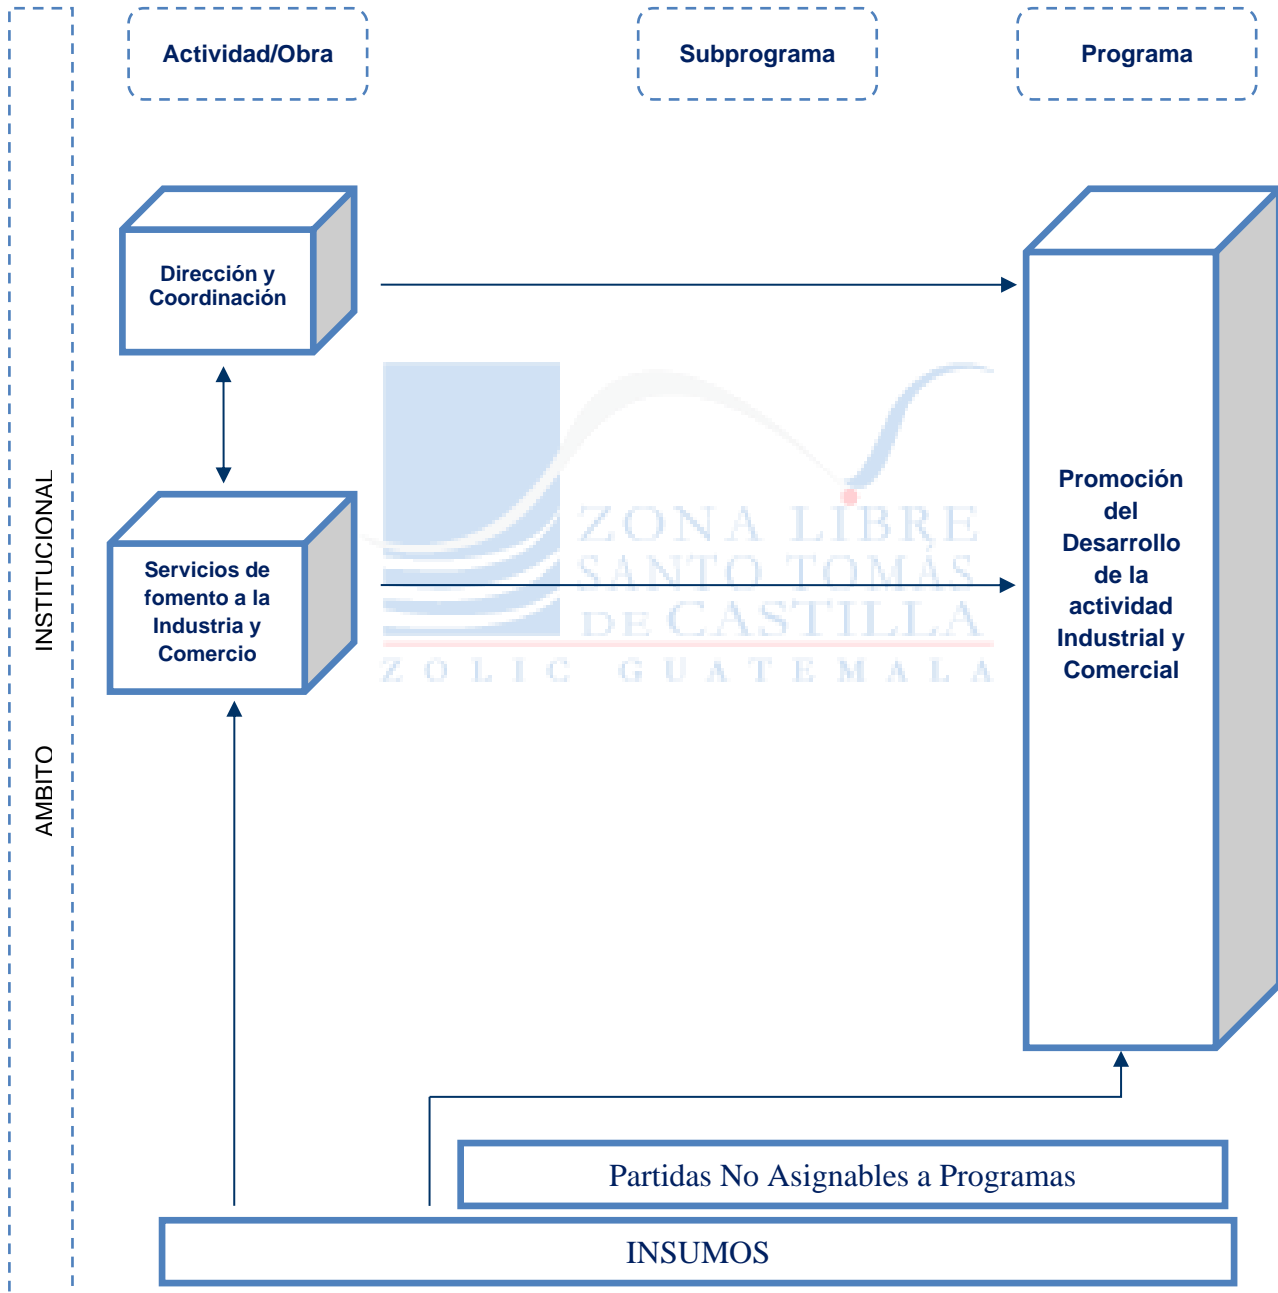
AMBITO INSTITUCIONAL

Actividad/Obra

Subprograma

Programa

Dirección y Coordinación

Servicios de fomento a la Industria y Comercio

ZONA LIBRE SANTO TOMÁS DE CASTILLA
ZOLIC GUATEMALA

Promoción del Desarrollo de la actividad Industrial y Comercial

Partidas No Asignables a Programas

INSUMOS